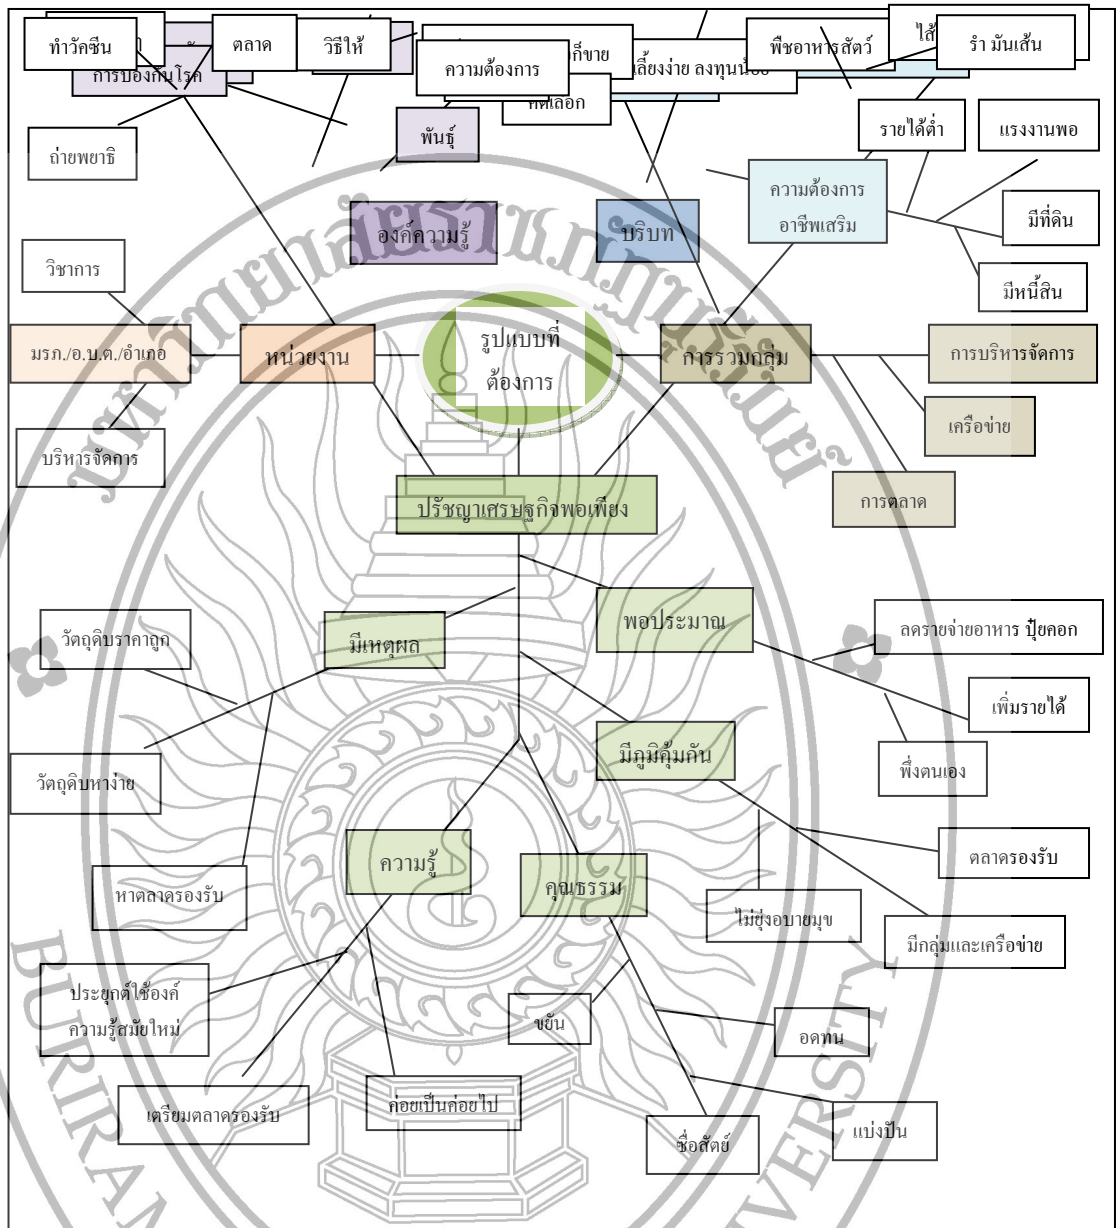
ทำวัคซีน
การป้องกันโรค
ตลาด
วิธีให้
ความต้องการ
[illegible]ที่ขาย
เลี้ยงง่าย ลงทุน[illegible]
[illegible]ดเลือก
พืชอาหารสัตว์
ไส้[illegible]
รำ มันเส้น
ถ่ายพยาธิ
พันธุ์
รายได้ต่ำ
แรงงานพอ
ความต้องการ อาชีพเสริม
องค์ความรู้
บริบท
มีที่ดิน
วิชาการ
มีหนี้สิน
มรภ./อ.บ.ต./อำเภอ
หน่วยงาน
รูปแบบที่ต้องการ
การรวมกลุ่ม
การบริหารจัดการ
เครือข่าย
บริหารจัดการ
ปรัชญาเศรษฐกิจพอเพียง
การตลาด
พอประมาณ
ลดรายจ่ายอาหาร ปุ๋ยคอก
วัตถุดิบราคาถูก
มีเหตุผล
เพิ่มรายได้
พึ่งตนเอง
วัตถุดิบหาง่าย
มีภูมิคุ้มกัน
ตลาดรองรับ
ความรู้
คุณธรรม
หาตลาดรองรับ
ไม่ฟุ่งอบายมุข
มีกลุ่มและเครือข่าย
ประยุกต์ใช้องค์ความรู้สมัยใหม่
ขยัน
อดทน
เตรียมตลาดรองรับ
ค่อยเป็นค่อยไป
ซื่อสัตย์
แบ่งปัน